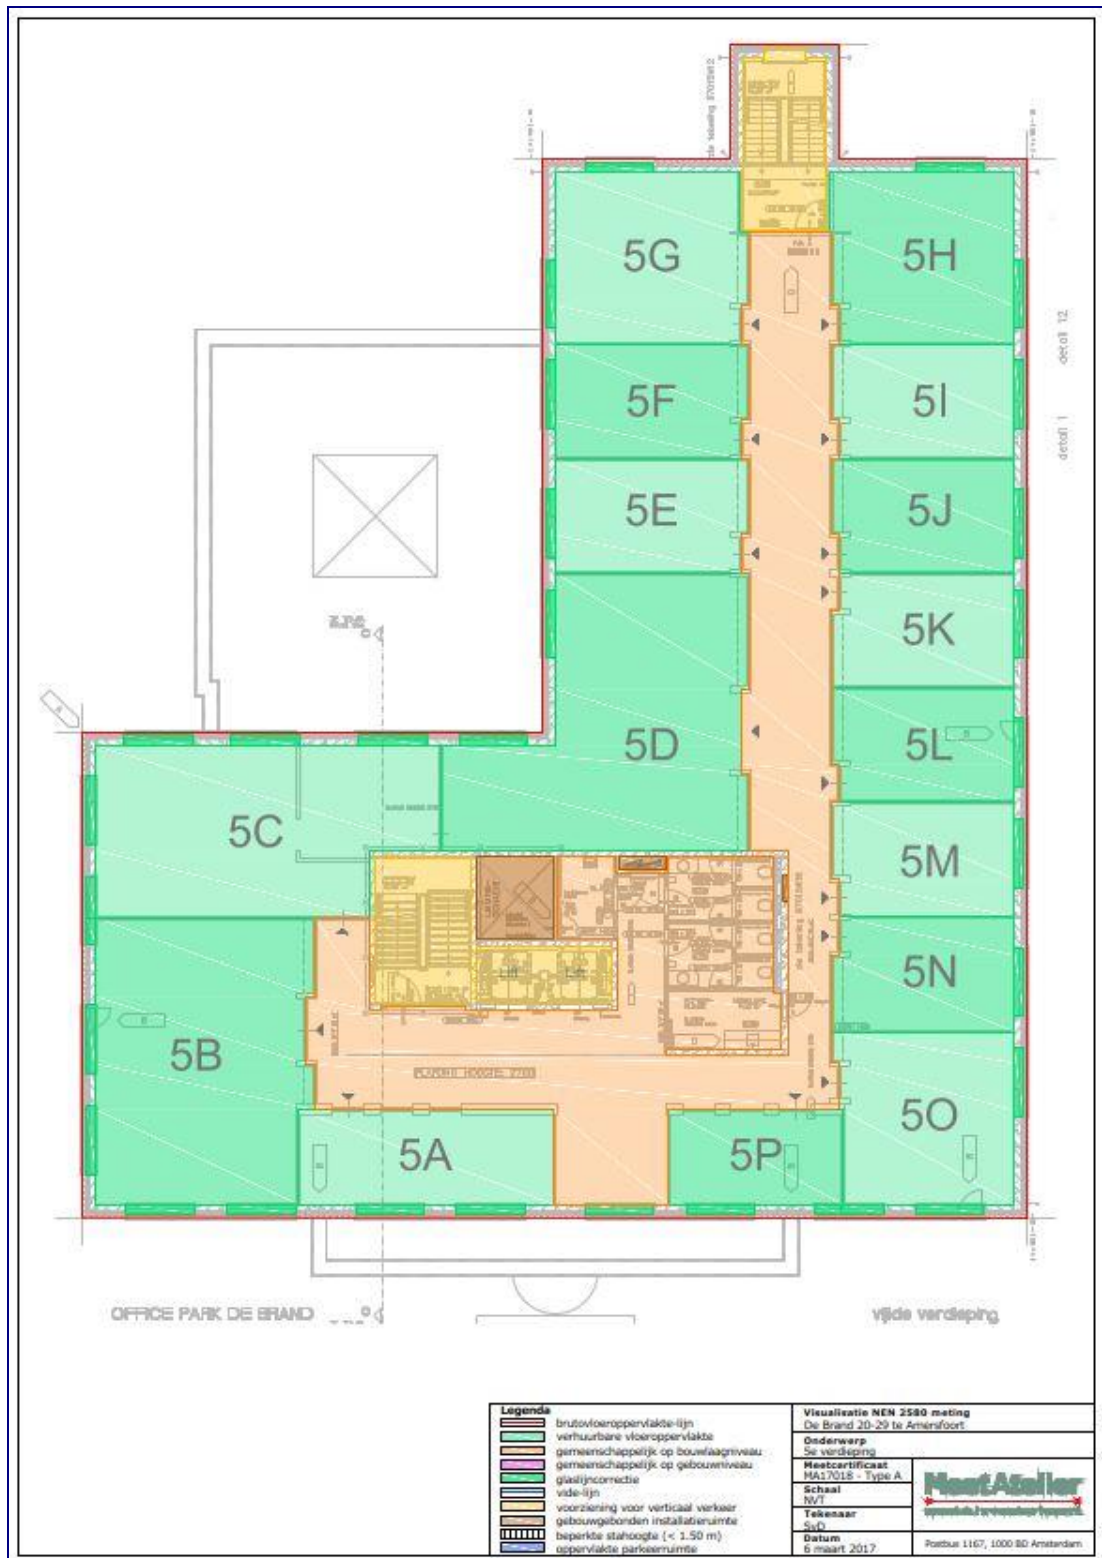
5G

5H

5F

5I

5E

5J

5K

5D

5L

5C

5M

5N

5B

5O

5A

5P

Lift

Lift

OFFICE PARK DE BRAND

vijfde verdieping

detail 12

detail 1

Legenda
brutovloeroppervlakte-lijn
verhuurbare vloeroppervlakte
gemeenschappelijk op bouwlaagniveau
gemeenschappelijk op gebouwniveau
glaslijncorrectie
vide-lijn
voorziening voor verticaal verkeer
gebouwgebonden installatieruimte
beperkte stahoogte (< 1.50 m)
oppervlakte parkeerruimte

Visualisatie NEN 2580 meting
De Brand 20-29 te Amersfoort
Onderwerp
5e verdieping
Meetcertificaat
MA17018 - Type A
Schaal
NVT
Tekenaar
SvD
Datum
6 maart 2017

MeetAtelier

Postbus 1167, 1000 BD Amsterdam